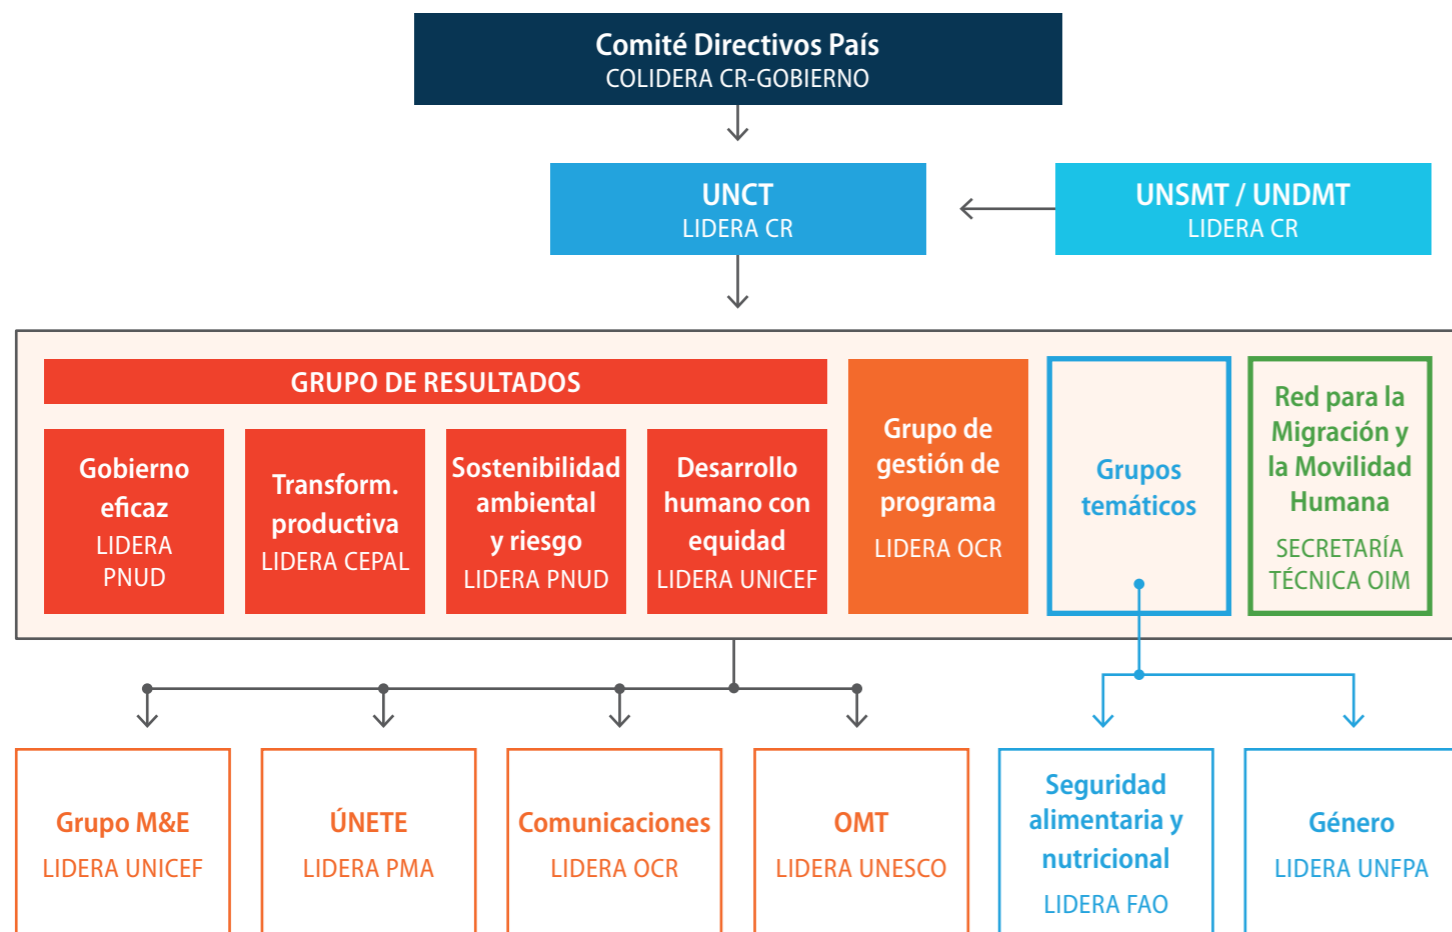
Comité Directivos País
COLIDERA CR-GOBIERNO

UNCT
LIDERA CR

UNSMT / UNDMT
LIDERA CR

GRUPO DE RESULTADOS

Gobierno eficaz
LIDERA PNUD

Transform. productiva
LIDERA CEPAL

Sostenibilidad ambiental y riesgo
LIDERA PNUD

Desarrollo humano con equidad
LIDERA UNICEF

Grupo de gestión de programa
LIDERA OCR

Grupos temáticos

Red para la Migración y la Movilidad Humana
SECRETARÍA TÉCNICA OIM

Grupo M&E
LIDERA UNICEF

ÚNETE
LIDERA PMA

Comunicaciones
LIDERA OCR

OMT
LIDERA UNESCO

Seguridad alimentaria y nutricional
LIDERA FAO

Género
LIDERA UNFPA